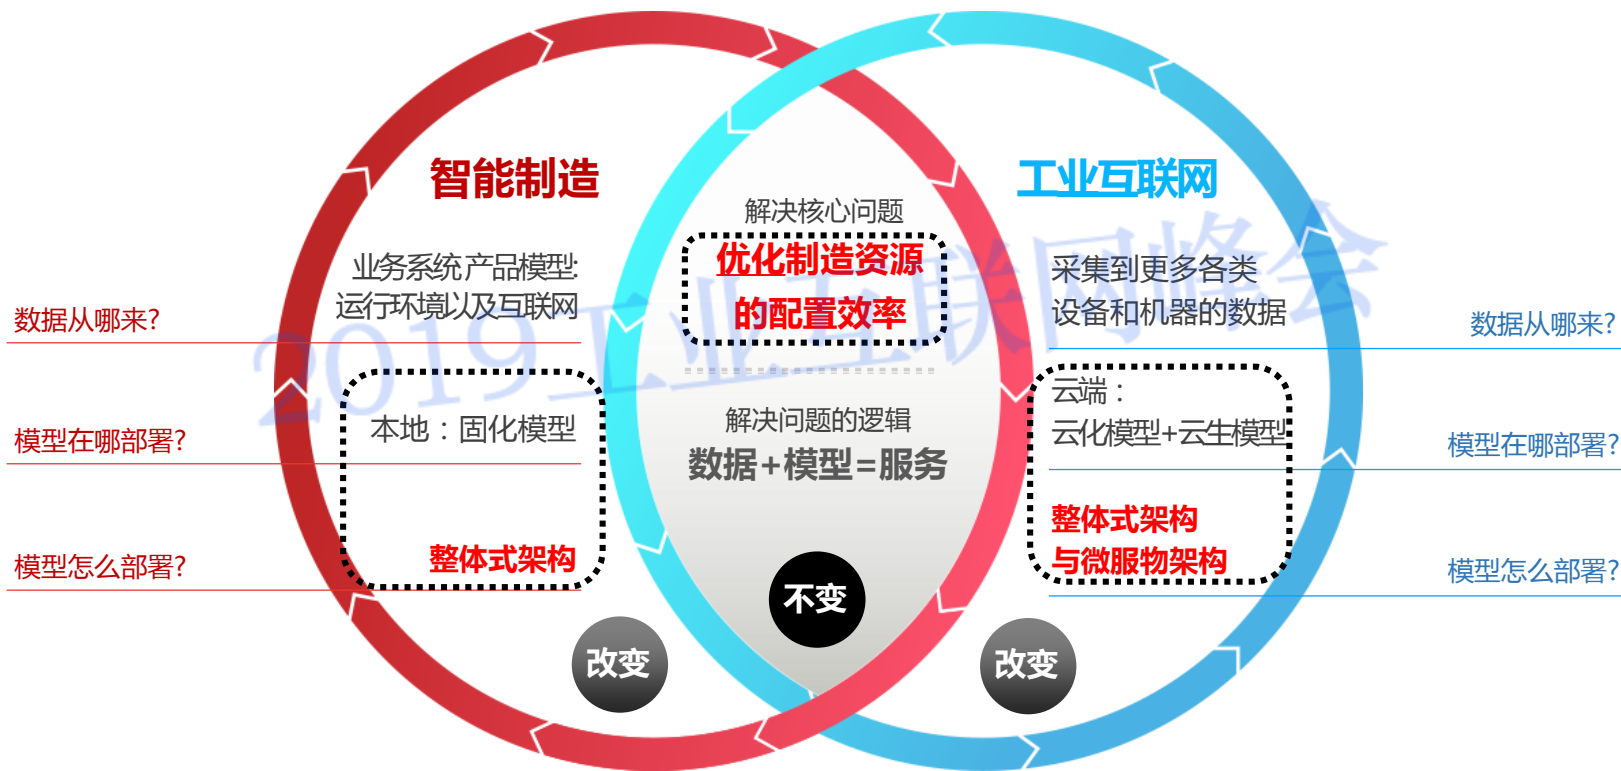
智能制造

业务系统产品模型：运行环境以及互联网

数据从哪来?

模型在哪部署?

模型怎么部署?

本地：固化模型

整体式架构

改变

解决核心问题

优化制造资源的配置效率

解决问题的逻辑

数据+模型=服务

不变

工业互联网

采集到更多各类设备和机器的数据

数据从哪来?

云端：云化模型+云生模型

模型在哪部署?

整体式架构与微服物架构

模型怎么部署?

改变

2019工业互联网峰会